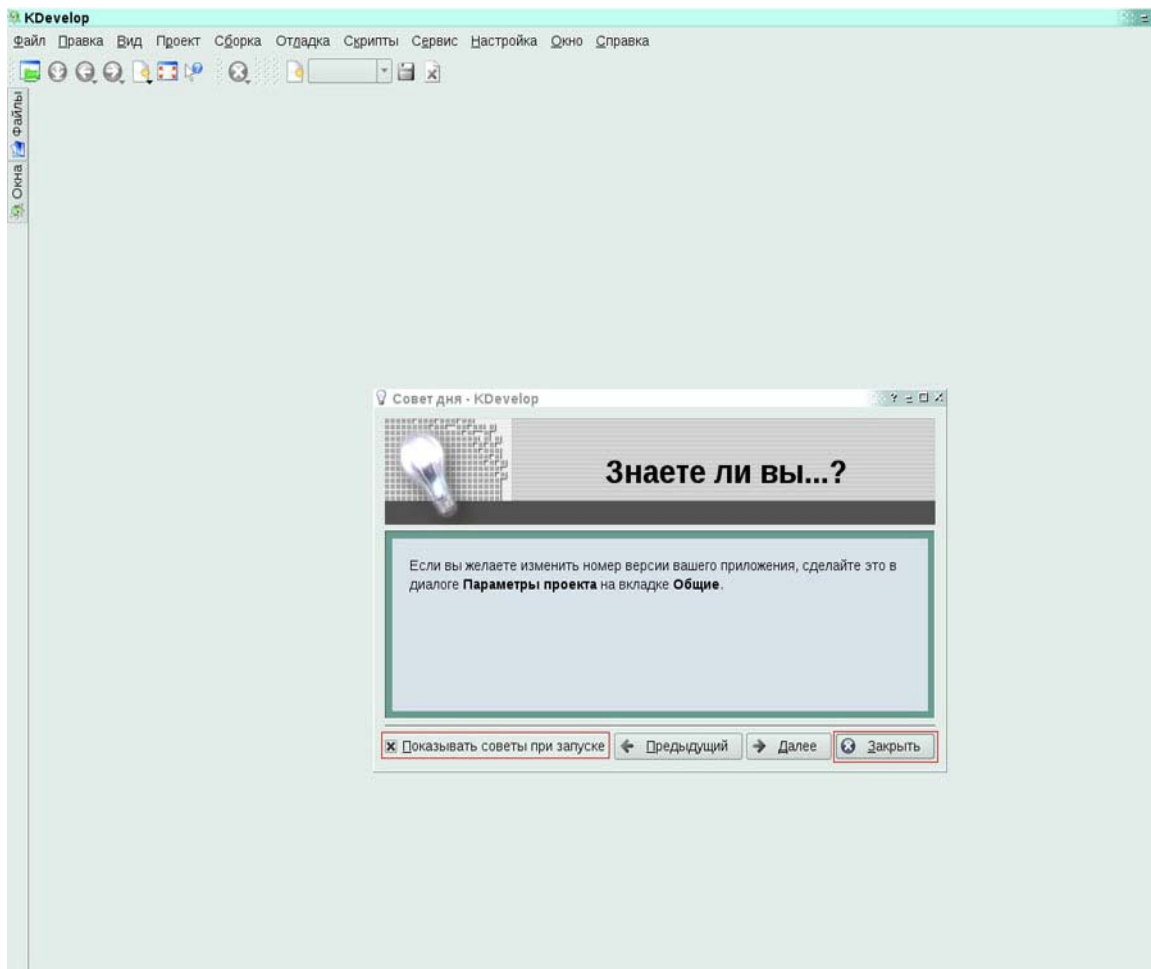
KDevelop

Файл Правка Вид Проект Сборка Отладка Скрипты Сервис Настройка Окно Справка

Файлы

Окна

Совет дня - KDevelop

Знаете ли вы...?

Если вы желаете изменить номер версии вашего приложения, сделайте это в диалоге **Параметры проекта** на вкладке **Общие**.

Показывать советы при запуске

Предыдущий

Далее

Закрыть